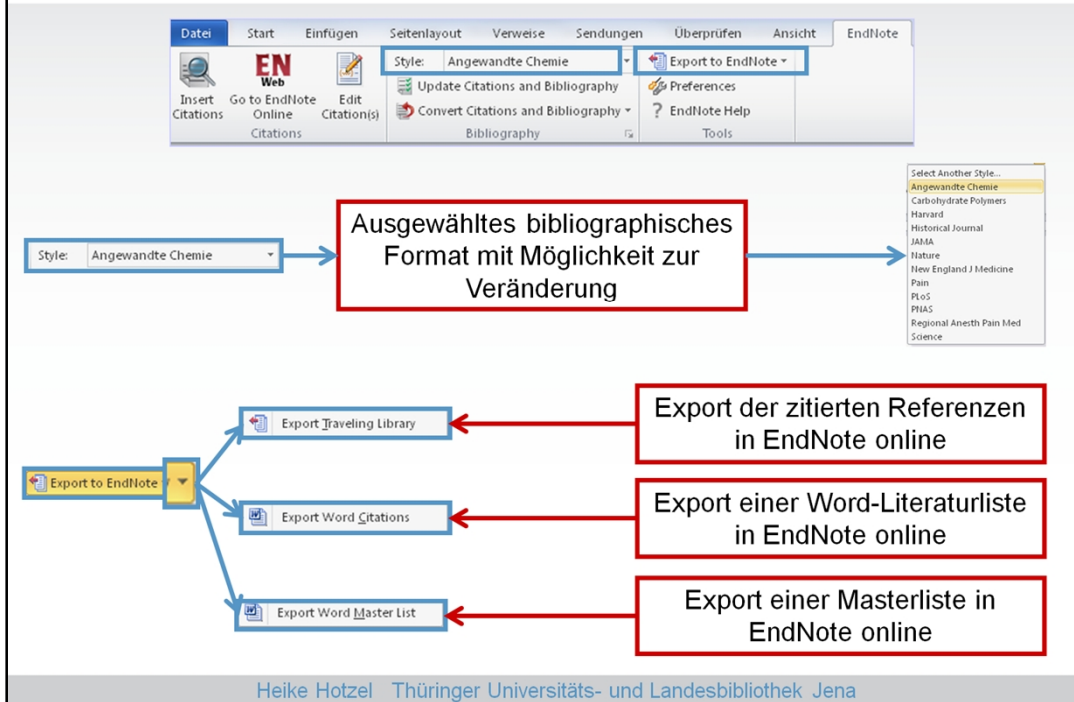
Datei Start Einfügen Seitenlayout Verweise Sendungen Überprüfen Ansicht EndNote

Insert Citations
EN Web
Go to EndNote Online
Edit Citation(s)
Citations

Style: Angewandte Chemie
Update Citations and Bibliography
Convert Citations and Bibliography
Bibliography

Export to EndNote
Preferences
EndNote Help
Tools

Style: Angewandte Chemie

Ausgewähltes bibliographisches Format mit Möglichkeit zur Veränderung

Select Another Style...
Angewandte Chemie
Carbohydrate Polymers
Harvard
Historical Journal
JAMA
Nature
New England J Medicine
Pain
PLoS
PNAS
Regional Anesth Pain Med
Science

Export to EndNote

Export Traveling Library
Export Word Citations
Export Word Master List

Export der zitierten Referenzen in EndNote online

Export einer Word-Literaturliste in EndNote online

Export einer Masterliste in EndNote online

Heike Hotzel Thüringer Universitäts- und Landesbibliothek Jena